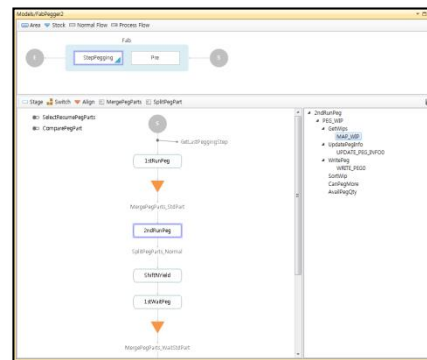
Models/FabPegger2

Area Stock Normal Flow Process Flow

Fab

StepPegging

Pre

Stage Switch Align MergePegParts SplitPegPart

SelectResumePegParts

ComparePegPart

SetLastPeggingStep

1stRunPeg

MergePegParts_StdPart

2ndRunPeg

SplitPegParts_Normal

ShiftNYield

1stWaitPeg

MergePegParts_WaitStdPart

2ndRunPeg
PEG_WIP
GetWips
MAP_WIP
UpdatePegInfo
UPDATE_PEG_INFO0
WritePeg
WRITE_PEG0
SortWip
CanPegMore
AvailPegQty